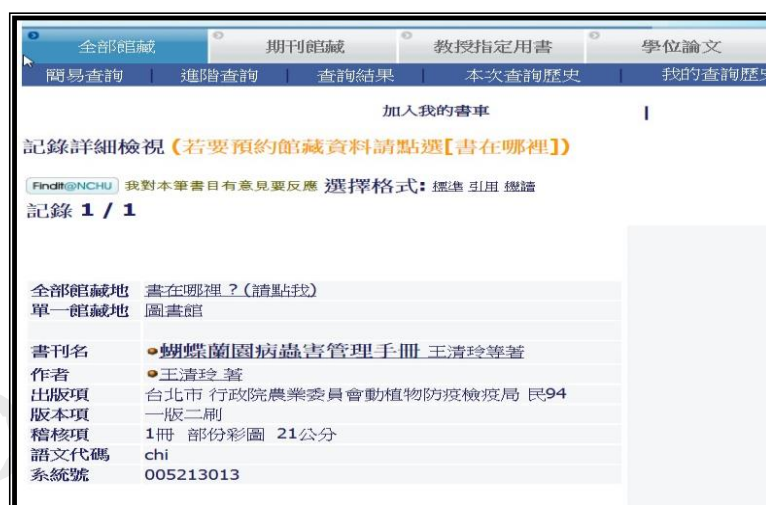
全部館藏 | 期刊館藏 | 教授指定用書 | 學位論文

簡易查詢 | 進階查詢 | 查詢結果 | 本次查詢歷史 | 我的查詢歷史

加入我的書車

記錄詳細檢視 (若要預約館藏資料請點選[書在哪裡])

Findit@NCHU 我對本筆書目有意見要反應 選擇格式: 標準 引用 欄譜

記錄 1 / 1

| | |
|---|---|
| 全部館藏地 | 書在哪裡？(請點我) |
| 單一館藏地 | 圖書館 |
| 書刊名 | 蝴蝶蘭園病蟲害管理手冊 王清玲等著 |
| 作者 | 王清玲 著 |
| 出版項 | 台北市 行政院農業委員會動植物防疫檢疫局 民94 |
| 版本項 | 一版二刷 |
| 稽核項 | 1冊 部份彩圖 21公分 |
| 語文代碼 | chi |
| 系統號 | 005213013 |